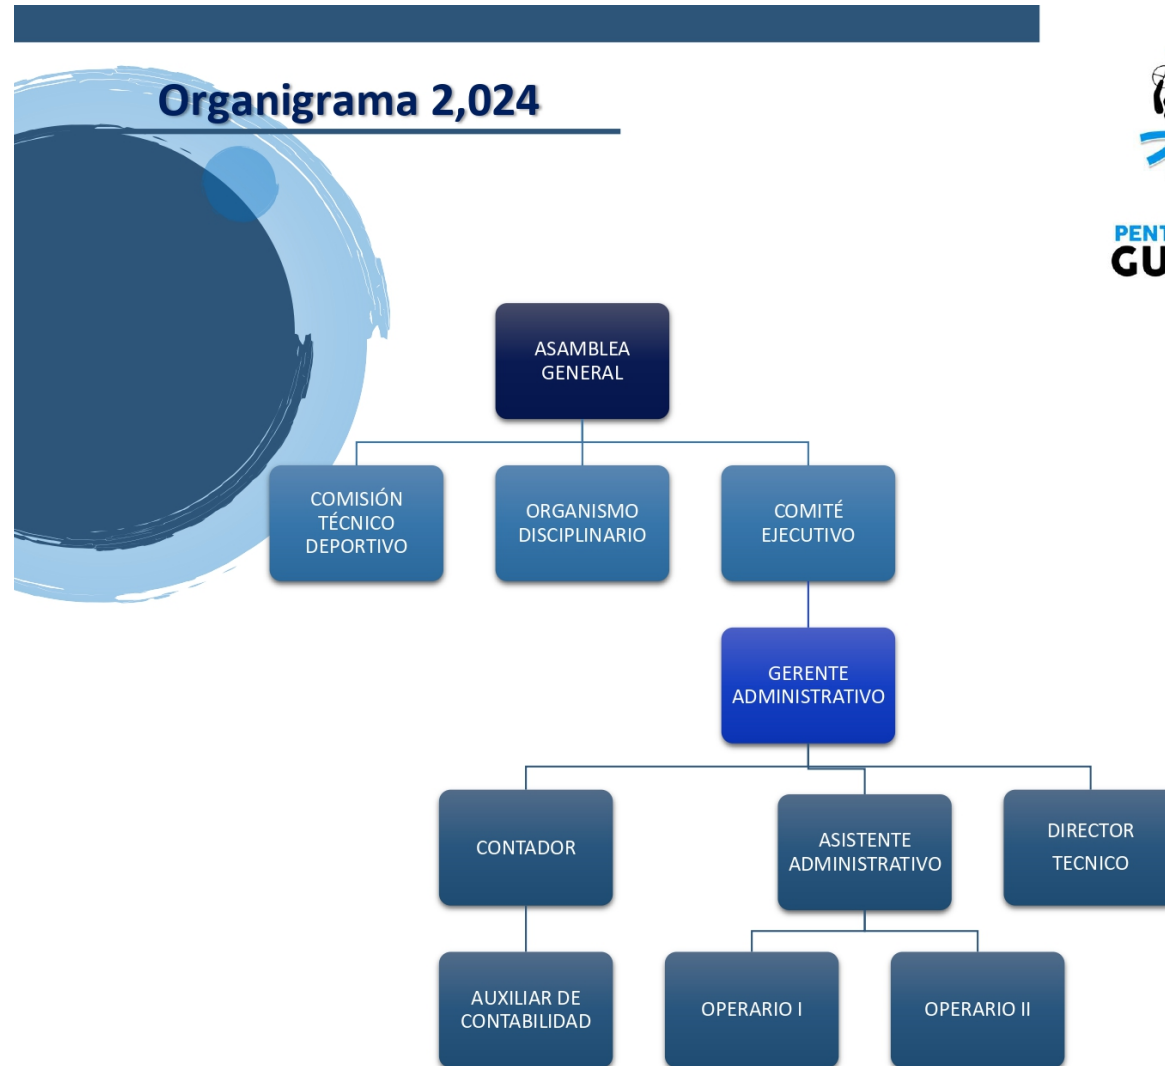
Organigrama 2,024

PENT
GU

ASAMBLEA GENERAL

COMISIÓN TÉCNICO DEPORTIVO

ORGANISMO DISCIPLINARIO

COMITÉ EJECUTIVO

GERENTE ADMINISTRATIVO

CONTADOR

ASISTENTE ADMINISTRATIVO

DIRECTOR TECNICO

AUXILIAR DE CONTABILIDAD

OPERARIO I

OPERARIO II